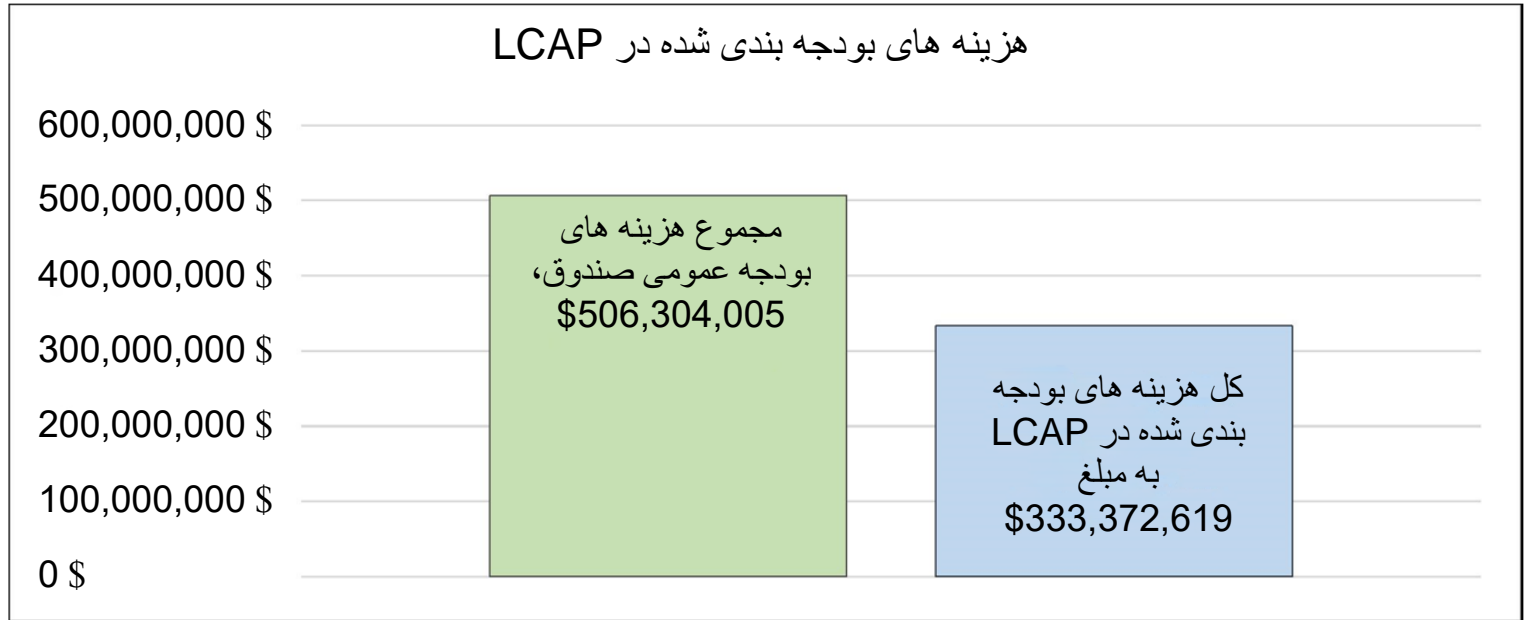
هزینه های بودجه بندی شده در LCAP

600,000,000 $
500,000,000 $
400,000,000 $
300,000,000 $
200,000,000 $
100,000,000 $
0 $

مجموع هزینه های بودجه عمومی صندوق، $506,304,005

کل هزینه های بودجه بندی شده در LCAP به مبلغ $333,372,619